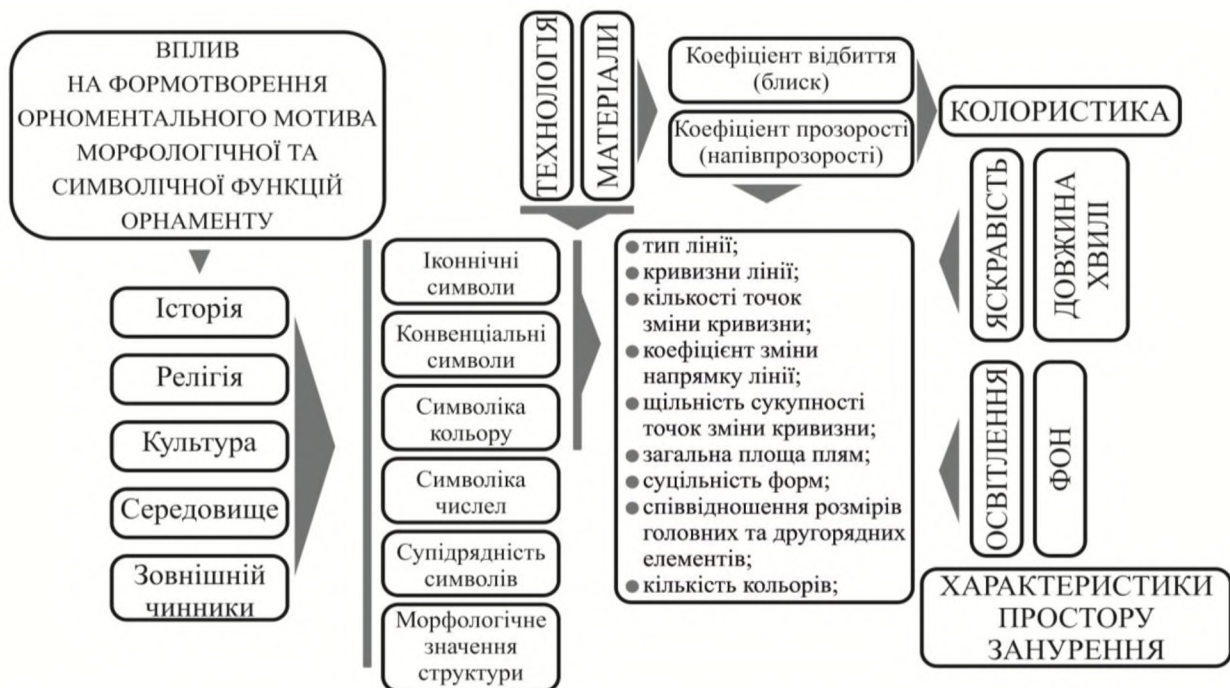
ВПЛИВ НА ФОРМОТВОРЕННЯ ОРНОМЕНТАЛЬНОГО МОТИВА МОРФОЛОГІЧНОЇ ТА СИМВОЛІЧНОЇ ФУНКЦІЙ ОРНАМЕНТУ

Історія

Релігія

Культура

Середовище

Зовнішній чинники

Іконнічні символи

Конвенціальні символи

Символіка кольору

Символіка числел

Супідрядність символів

Морфологічне значення структури

ТЕХНОЛОГІЯ

МАТЕРІАЛИ

Коефіцієнт відбиття (блиск)

Коефіцієнт прозорості (напівпрозорості)

КОЛОРИСТИКА

● тип лінії;
● кривизни лінії;
● кількості точок зміни кривизни;
● коефіцієнт зміни напрямку лінії;
● щільність сукупності точок зміни кривизни;
● загальна площа плям;
● суцільність форм;
● співвідношення розмірів головних та другорядних елементів;
● кількість кольорів;

ЯСКРАВІСТЬ

ДОВЖИНА ХВИЛІ

ОСВІТЛЕННЯ

ФОН

ХАРАКТЕРИСТИКИ ПРОСТОРУ ЗАНУРЕННЯ